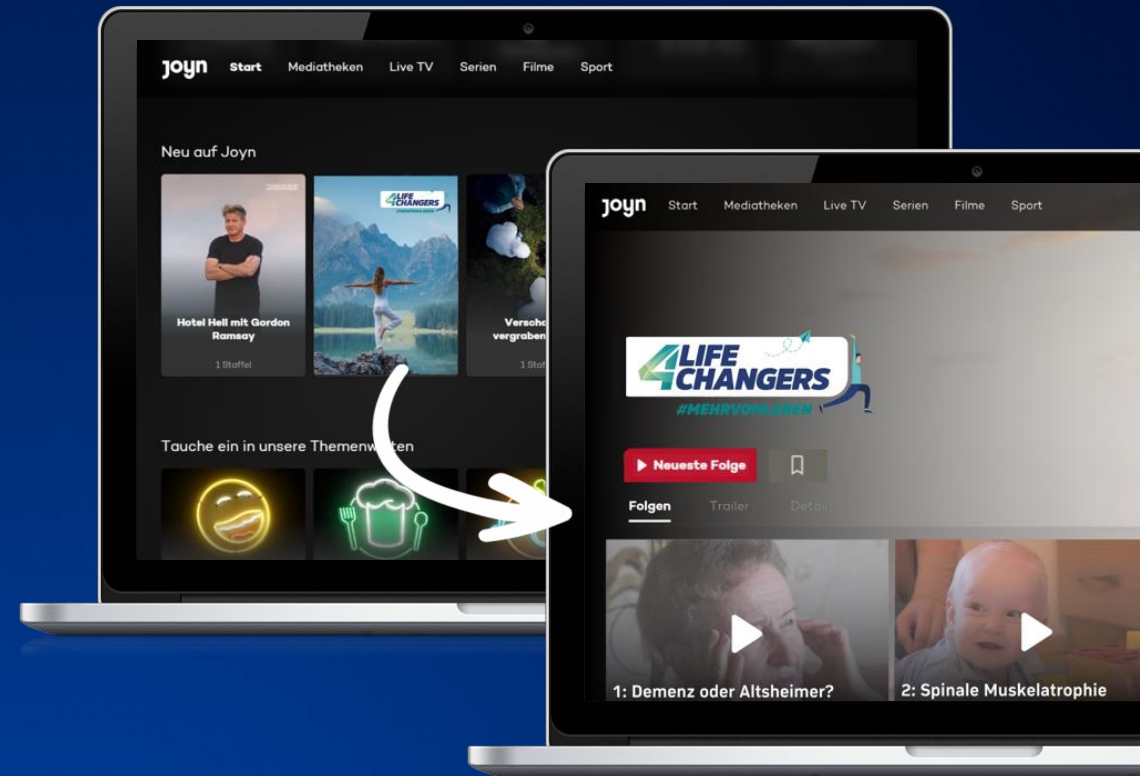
joyn Start Mediatheken Live TV Serien Filme Sport

Neu auf Joyn

Hotel Hell mit Gordon Ramsay

1 Staffel

4 LIFE CHANGERS

Versch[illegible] vergraben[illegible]

1 Staf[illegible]

Tauche ein in unsere Themenw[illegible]

joyn Start Mediatheken Live TV Serien Filme Sport

4 LIFE CHANGERS #MEHRVOMLEBEN

Neueste Folge

Folgen Trailer Details

1: Demenz oder Altsheimer?

2: Spinale Muskelatrophie